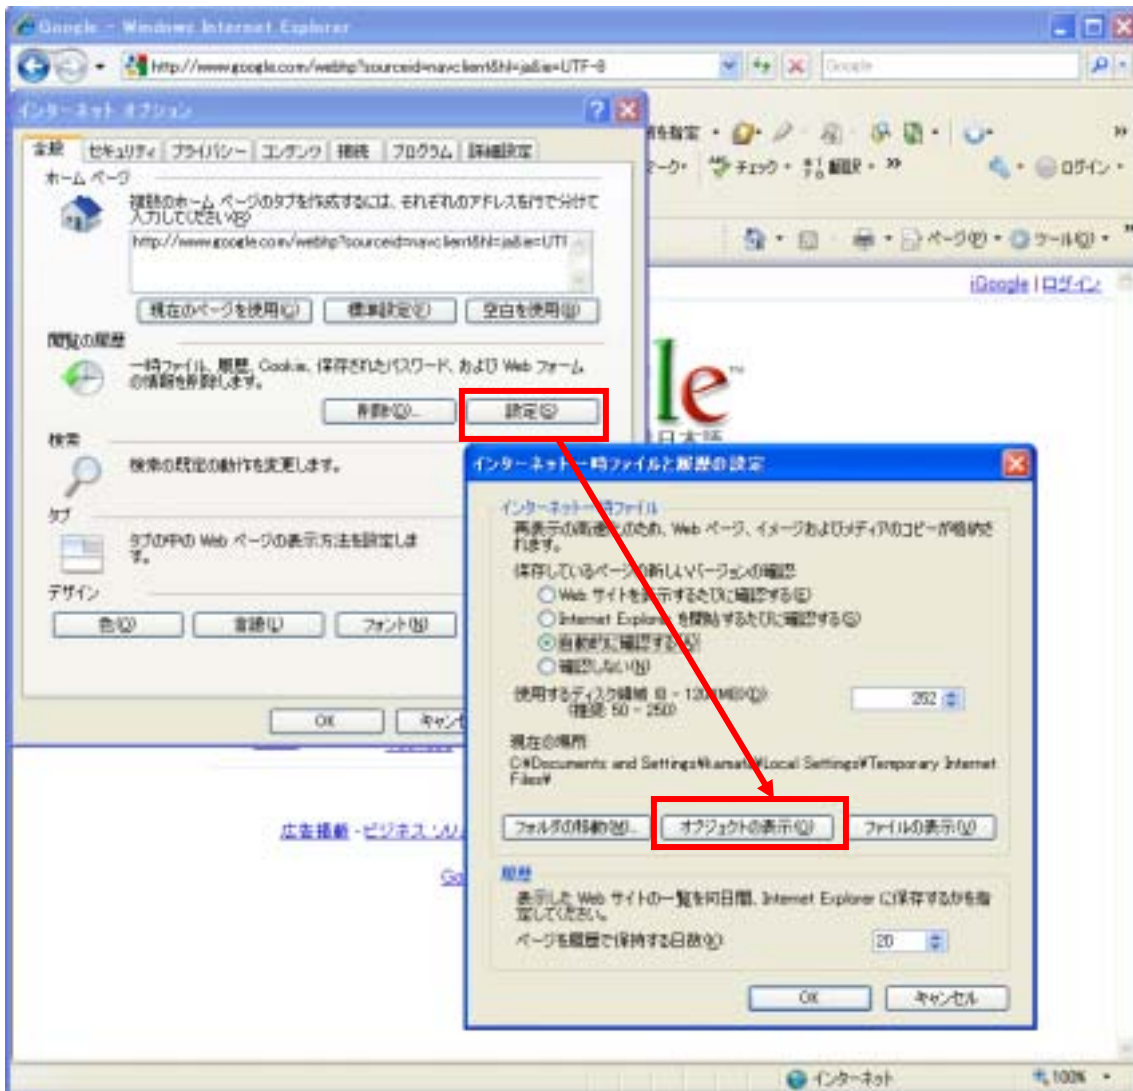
Google - Windows Internet Explorer

http://www.google.com/webhp?sourceid=navclient&hl=ja&ie=UTF-8

Google

インターネット オプション

全般 セキュリティ プライバシー コンテンツ 接続 プログラム 詳細設定

ホーム ページ

複数のホーム ページのタブを作成するには、それぞれのアドレスを行で分けて入力してください(R)

http://www.google.com/webhp?sourceid=navclient&hl=ja&ie=UTF

現在のページを使用(C) 標準設定(F) 空白を使用(B)

閲覧の履歴

一時ファイル、履歴、Cookie、保存されたパスワード、および Web フォームの情報を削除します。

削除(D)... 設定(S)

検索

検索の既定の動作を変更します。

タブ

タブの中の Web ページの表示方法を設定します。

デザイン

色(O) 言語(L) フォント(N)

OK キャンセル

を指定 チェック 翻訳 ログイン ページ(P) ツール(O)

iGoogle | ログイン

le

日本語

広告掲載 - ビジネス ソリ

Go

インターネット一時ファイルと履歴の設定

インターネット一時ファイル

再表示の高速化のため、Web ページ、イメージおよびメディアのコピーが格納されます。

保存しているページの新しいバージョンの確認:

Web サイトを表示するたびに確認する(E)

Internet Explorer を開始するたびに確認する(S)

自動的に確認する(A)

確認しない(N)

使用するディスク領域 (8 - 1024MB)(D):
(推奨: 50 - 250)

252

現在の場所:

C:¥Documents and Settings¥kansai¥Local Settings¥Temporary Internet Files¥

フォルダの移動(M)... オブジェクトの表示(O) ファイルの表示(V)

履歴

表示した Web サイトの一覧を何日間、Internet Explorer に保存するかを指定してください。

ページを履歴で保持する日数(K):

20

OK キャンセル

インターネット

100%